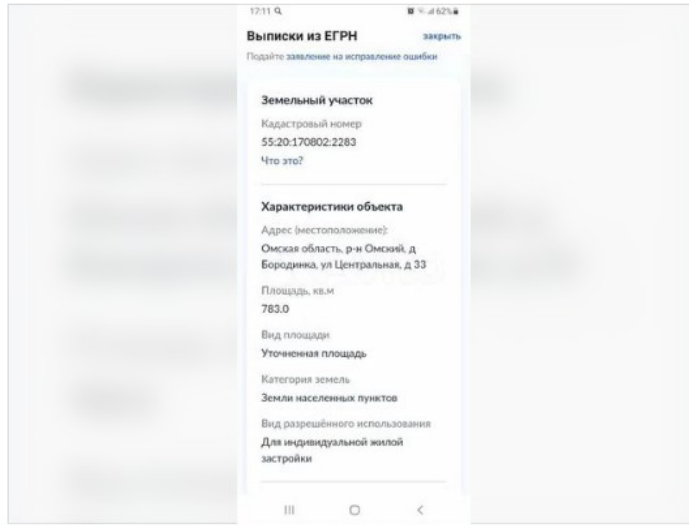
17:11 Q 62%

Выписки из ЕГРН закрыть

Подайте заявление на исправление ошибки

Земельный участок

Кадастровый номер

55:20:170802:2283

Что это?

Характеристики объекта

Адрес (местоположение):

Омская область, р-н Омский, д Бородинка, ул Центральная, д 33

Площадь, кв.м

783.0

Вид площади

Уточненная площадь

Категория земель

Земли населенных пунктов

Вид разрешённого использования

Для индивидуальной жилой застройки